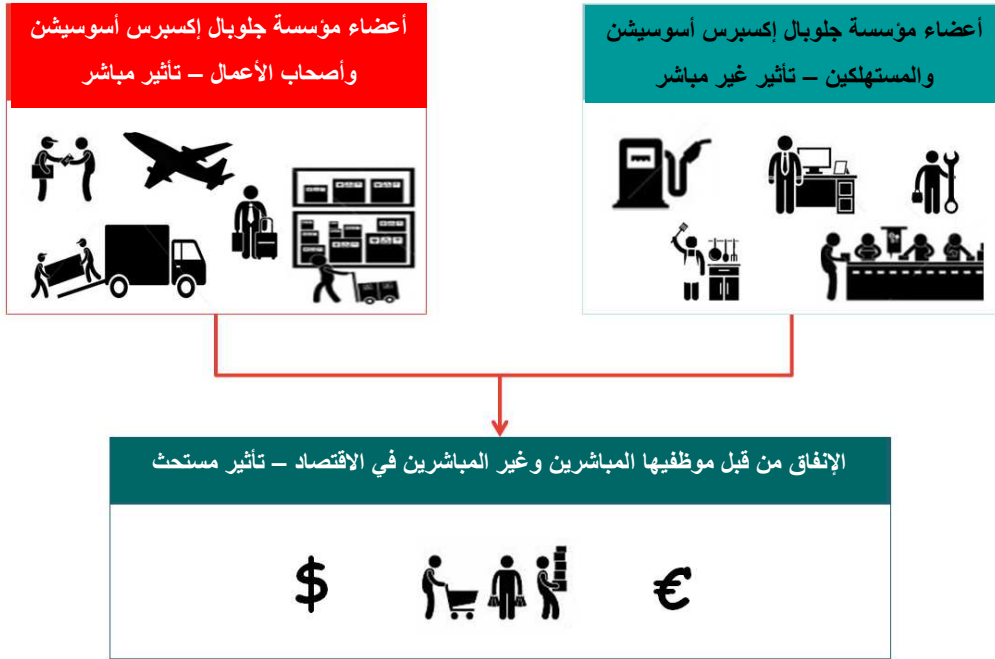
أعضاء مؤسسة جلوبال إكسبرس أسوسيشن والمستهلكين – تأثير غير مباشر

أعضاء مؤسسة جلوبال إكسبرس أسوسيشن وأصحاب الأعمال – تأثير مباشر

الإنفاق من قبل موظفيها المباشرين وغير المباشرين في الاقتصاد – تأثير مستحث

$

€